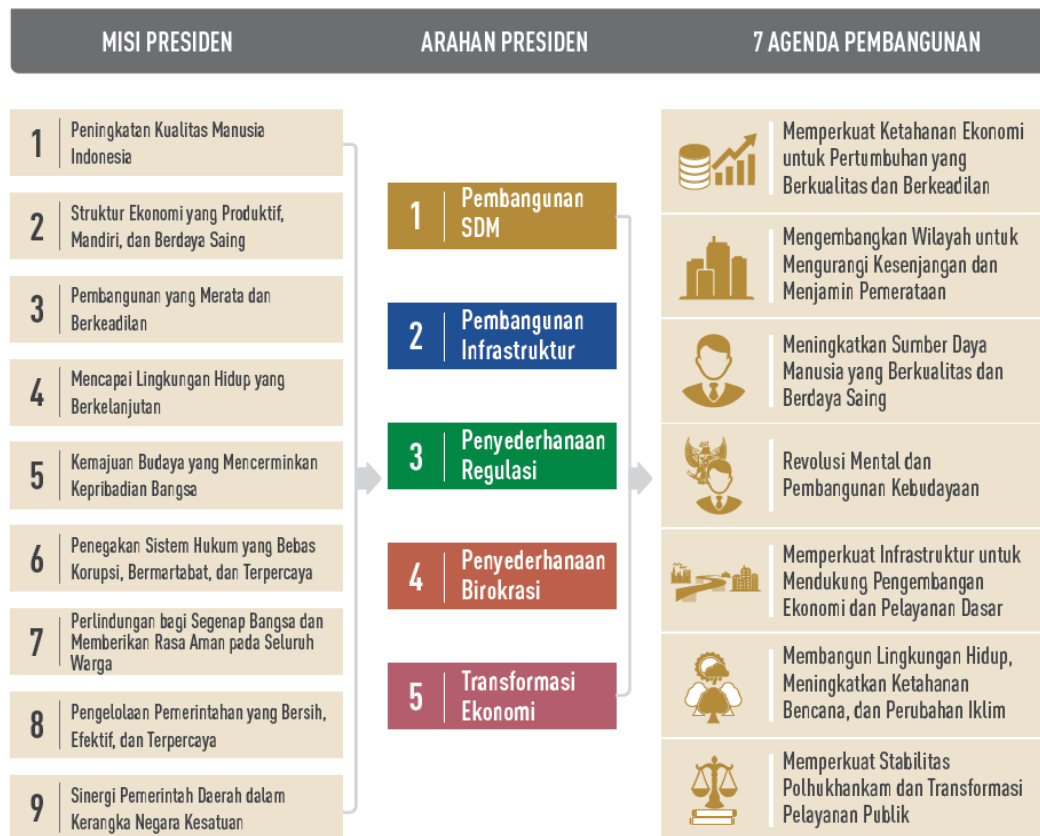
MISI PRESIDEN

ARAHAN PRESIDEN

7 AGENDA PEMBANGUNAN

1 Peningkatan Kualitas Manusia Indonesia

2 Struktur Ekonomi yang Produktif, Mandiri, dan Berdaya Saing

3 Pembangunan yang Merata dan Berkeadilan

4 Mencapai Lingkungan Hidup yang Berkelanjutan

5 Kemajuan Budaya yang Mencerminkan Kepribadian Bangsa

6 Penegakan Sistem Hukum yang Bebas Korupsi, Bermartabat, dan Terpercaya

7 Perlindungan bagi Segenap Bangsa dan Memberikan Rasa Aman pada Seluruh Warga

8 Pengelolaan Pemerintahan yang Bersih, Efektif, dan Terpercaya

9 Sinergi Pemerintah Daerah dalam Kerangka Negara Kesatuan

1 Pembangunan SDM

2 Pembangunan Infrastruktur

3 Penyederhanaan Regulasi

4 Penyederhanaan Birokrasi

5 Transformasi Ekonomi

Memperkuat Ketahanan Ekonomi untuk Pertumbuhan yang Berkualitas dan Berkeadilan

Mengembangkan Wilayah untuk Mengurangi Kesenjangan dan Menjamin Pemerataan

Meningkatkan Sumber Daya Manusia yang Berkualitas dan Berdaya Saing

Revolusi Mental dan Pembangunan Kebudayaan

Memperkuat Infrastruktur untuk Mendukung Pengembangan Ekonomi dan Pelayanan Dasar

Membangun Lingkungan Hidup, Meningkatkan Ketahanan Bencana, dan Perubahan Iklim

Memperkuat Stabilitas Polhukhankam dan Transformasi Pelayanan Publik